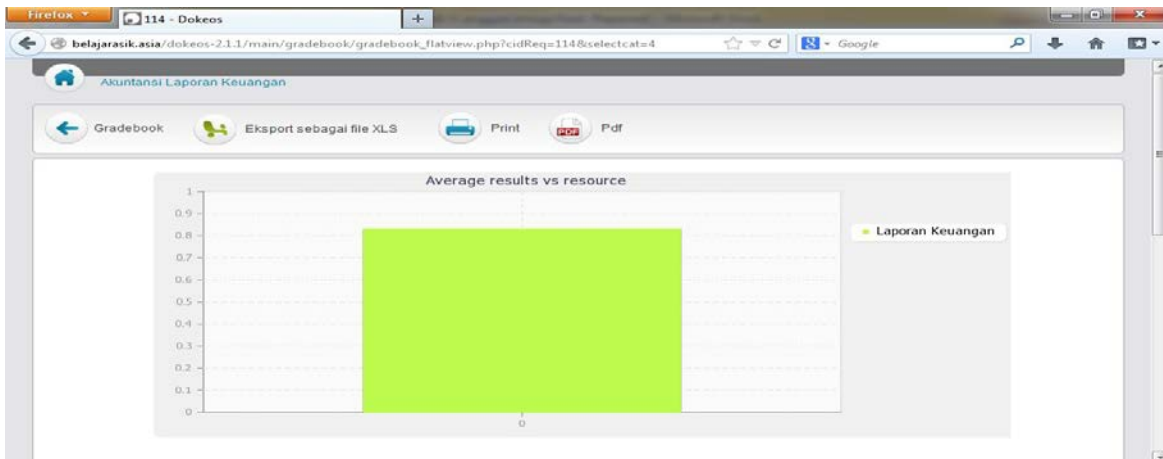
Firefox

114 - Dokeos

+

belajarasik.asia/dokeos-2.1.1/main/gradebook/gradebook_flatview.php?cidReq=114&selectcat=4

Google

Akuntansi Laporan Keuangan

Gradebook

Eksport sebagai file XLS

Print

PDF

Pdf

Average results vs resource

1

0.9

0.8

0.7

0.6

0.5

0.4

0.3

0.2

0.1

0

0

Laporan Keuangan